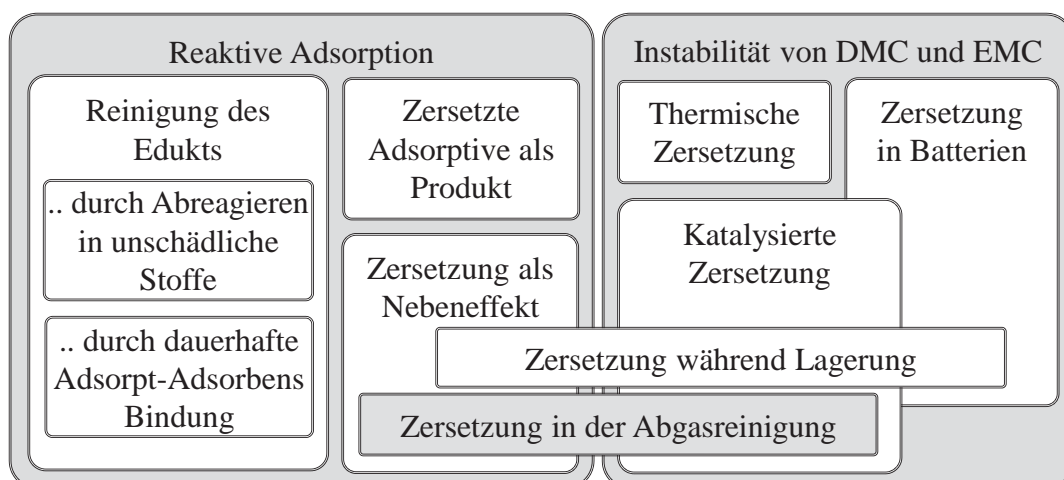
Reaktive Adsorption

Reinigung des Edukts

.. durch Abreagieren in unschädliche Stoffe

.. durch dauerhafte Adsorpt-Adsorbens Bindung

Zersetzte Adsorptive als Produkt

Zersetzung als Nebeneffekt

Instabilität von DMC und EMC

Thermische Zersetzung

Zersetzung in Batterien

Katalysierte Zersetzung

Zersetzung während Lagerung

Zersetzung in der Abgasreinigung